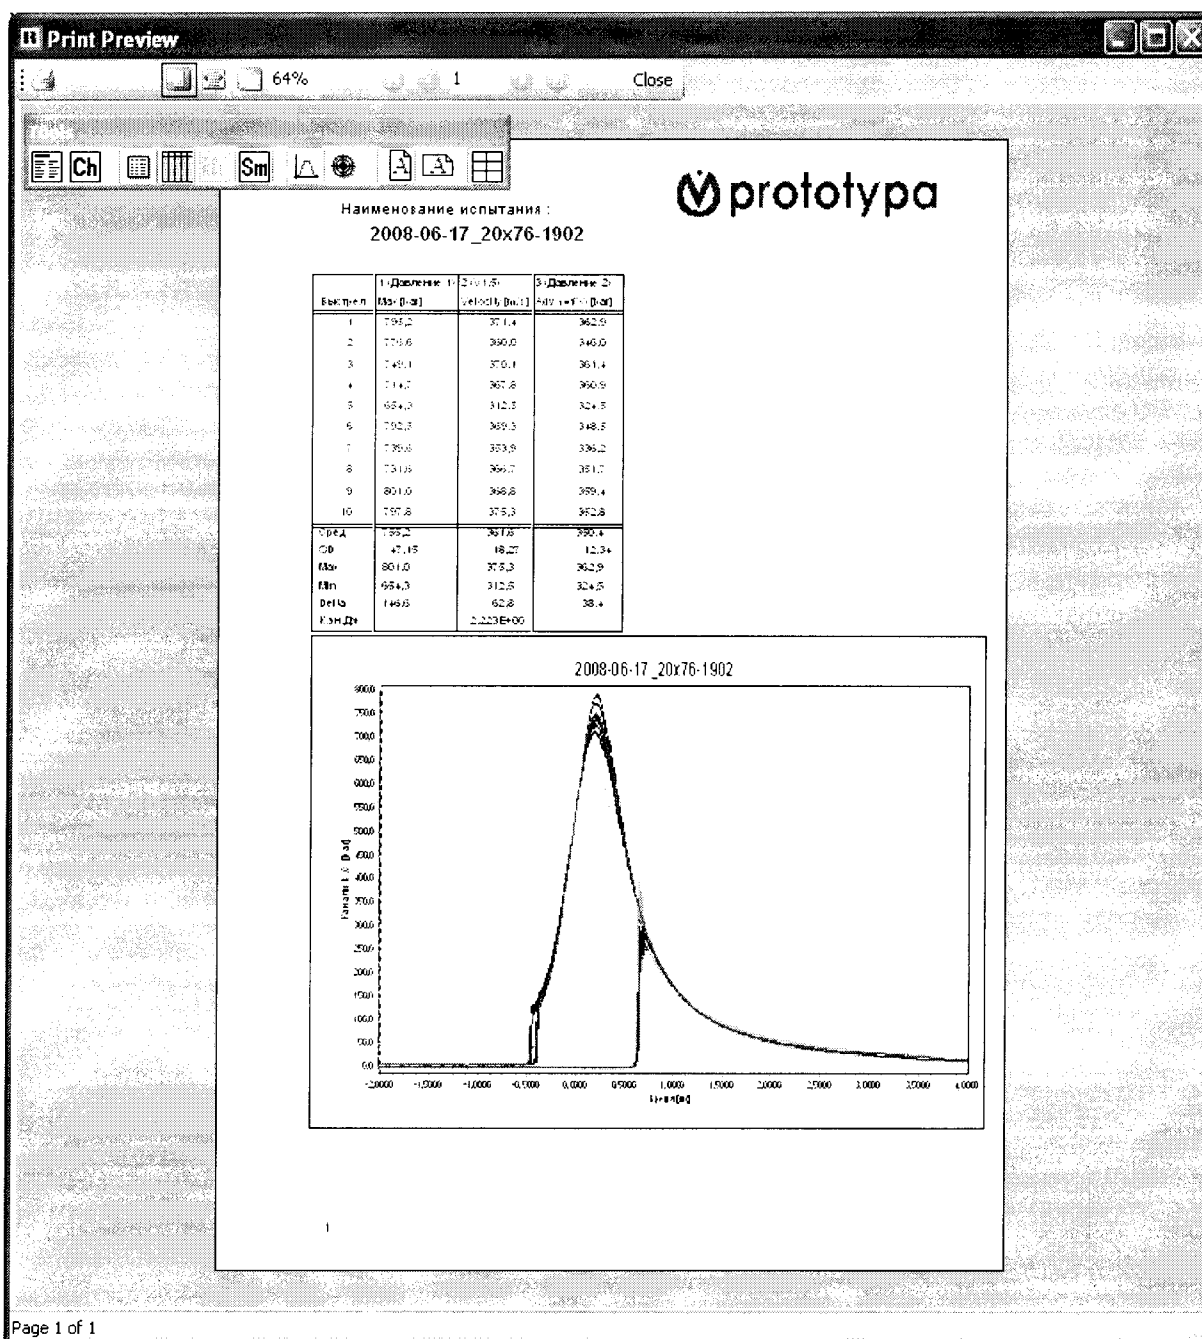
Print Preview

64% 1 Close

Ch Sm

prototypa

Наименование испытания :

2008-06-17_20x76-1902

| Выстрел | 1-Давление 1-Max [bar] | 2-(1,5)-Velocity [m/s] | 3-Давление 2-Adv [bar] |
|---|---|---|---|
| 1 | 793,2 | 371,4 | 362,9 |
| 2 | 773,6 | 360,0 | 346,0 |
| 3 | 749,1 | 370,1 | 361,4 |
| 4 | 714,7 | 367,8 | 360,9 |
| 5 | 654,3 | 312,5 | 324,5 |
| 6 | 792,3 | 369,3 | 348,5 |
| 7 | 739,6 | 353,9 | 336,2 |
| 8 | 751,6 | 366,7 | 351,7 |
| 9 | 801,0 | 368,8 | 359,4 |
| 10 | 797,8 | 375,3 | 352,8 |
| Сред | 755,2 | 361,6 | 350,4 |
| SD | 47,15 | 18,27 | 12,34 |
| Max | 801,0 | 375,3 | 362,9 |
| Min | 654,3 | 312,5 | 324,5 |
| Delta | 146,6 | 62,8 | 38,4 |
| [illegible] | | 2,223E+00 | |

2008-06-17_20x76-1902

800,0 750,0 700,0 650,0 600,0 550,0 500,0 450,0 400,0 350,0 300,0 250,0 200,0 150,0 100,0 50,0 0,0

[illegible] [bar]

-2,0000 -1,5000 -1,0000 -0,5000 0,0000 0,5000 1,0000 1,5000 2,0000 2,5000 3,0000 3,5000 4,0000

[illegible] [ms]

1

Page 1 of 1